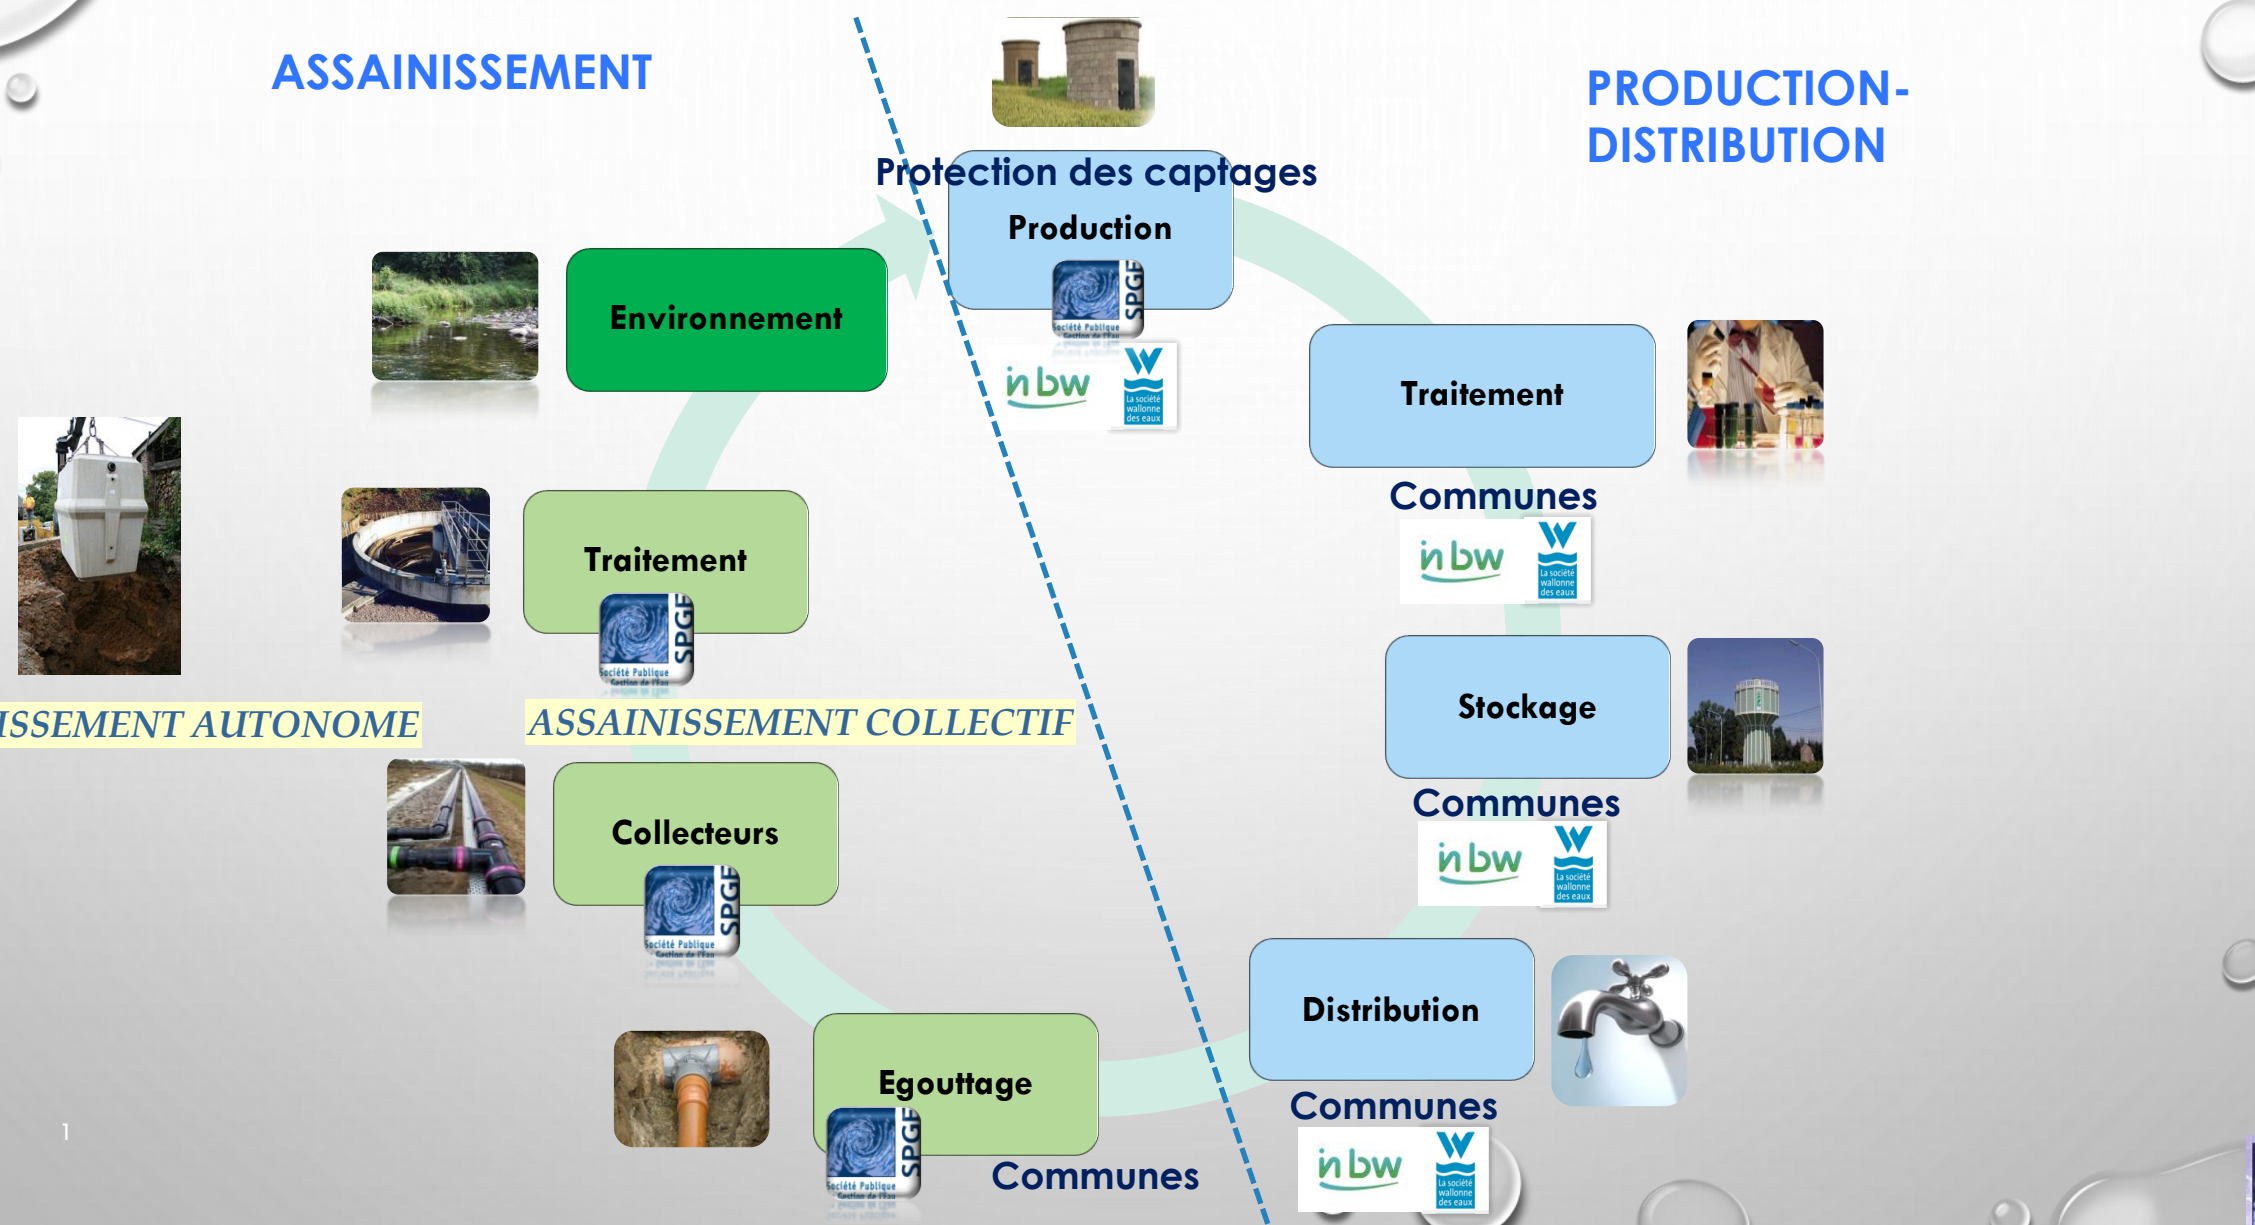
ASSAINISSEMENT

PRODUCTION-DISTRIBUTION

Protection des captages

Production

SPGE
Société Publique Gestion de l'Eau

inbw

La société wallonne des eaux

Environnement

Traitement

Communes

inbw

La société wallonne des eaux

Traitement

SPGE
Société Publique

ISSEMENT AUTONOME

ASSAINISSEMENT COLLECTIF

Stockage

Communes

inbw

La société wallonne des eaux

Collecteurs

SPGE
Société Publique Gestion de l'Eau

Distribution

Egouttage

SPGE
Société Publique Gestion de l'Eau

Communes

Communes

inbw

La société wallonne des eaux

1